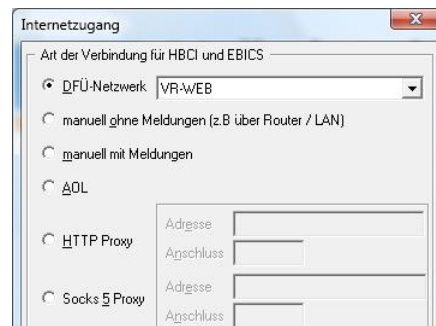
Internetzugang

Art der Verbindung für HBCI und EBICS

DFÜ-Netzwerk VR-WEB

manuell ohne Meldungen (z.B über Router / LAN)

manuell mit Meldungen

AOL

HTTP Proxy

Adresse

Anschluss

Socks 5 Proxy

Adresse

Anschluss